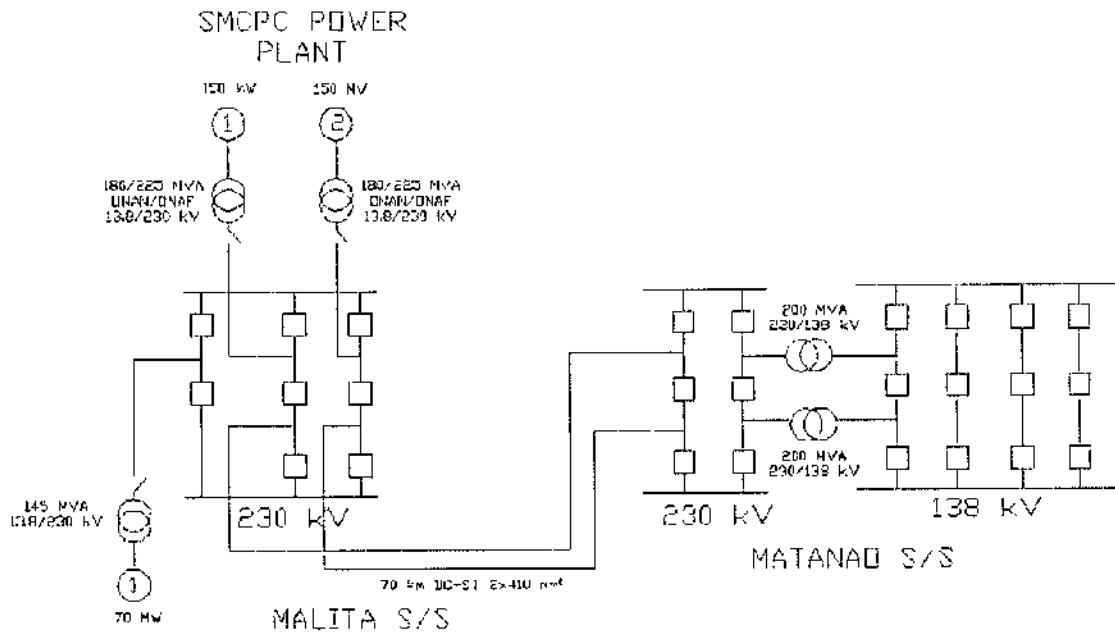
SMCPC POWER PLANT

150 MW

150 MW

1

2

180/225 MVA ONAN/ONAF 13.8/230 kV

180/225 MVA ONAN/ONAF 13.8/230 kV

200 MVA 230/138 kV

200 MVA 230/138 kV

145 MVA 13.8/230 kV

1

70 MW

230 kV

230 kV

138 kV

70 km DC-ST 2x410 mm²

MATANAO S/S

MALITA S/S